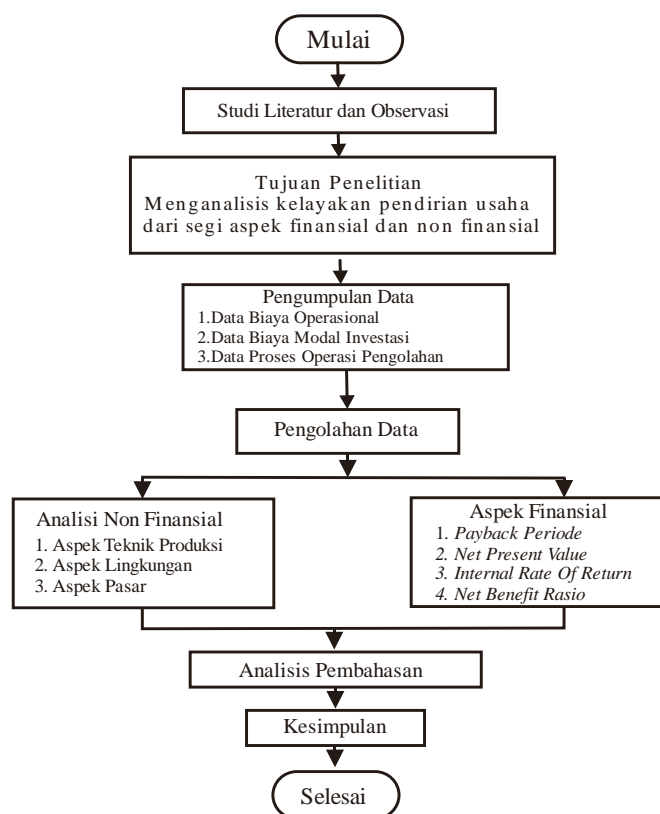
Mulai

Studi Literatur dan Observasi

Tujuan Penelitian
Menganalisis kelayakan pendirian usaha dari segi aspek finansial dan non finansial

Pengumpulan Data
1.Data Biaya Operasional
2.Data Biaya Modal Investasi
3.Data Proses Operasi Pengolahan

Pengolahan Data

Analisi Non Finansial
1. Aspek Teknik Produksi
2. Aspek Lingkungan
3. Aspek Pasar

Aspek Finansial
1. Payback Periode
2. Net Present Value
3. Internal Rate Of Return
4. Net Benefit Rasio

Analisis Pembahasan

Kesimpulan

Selesai